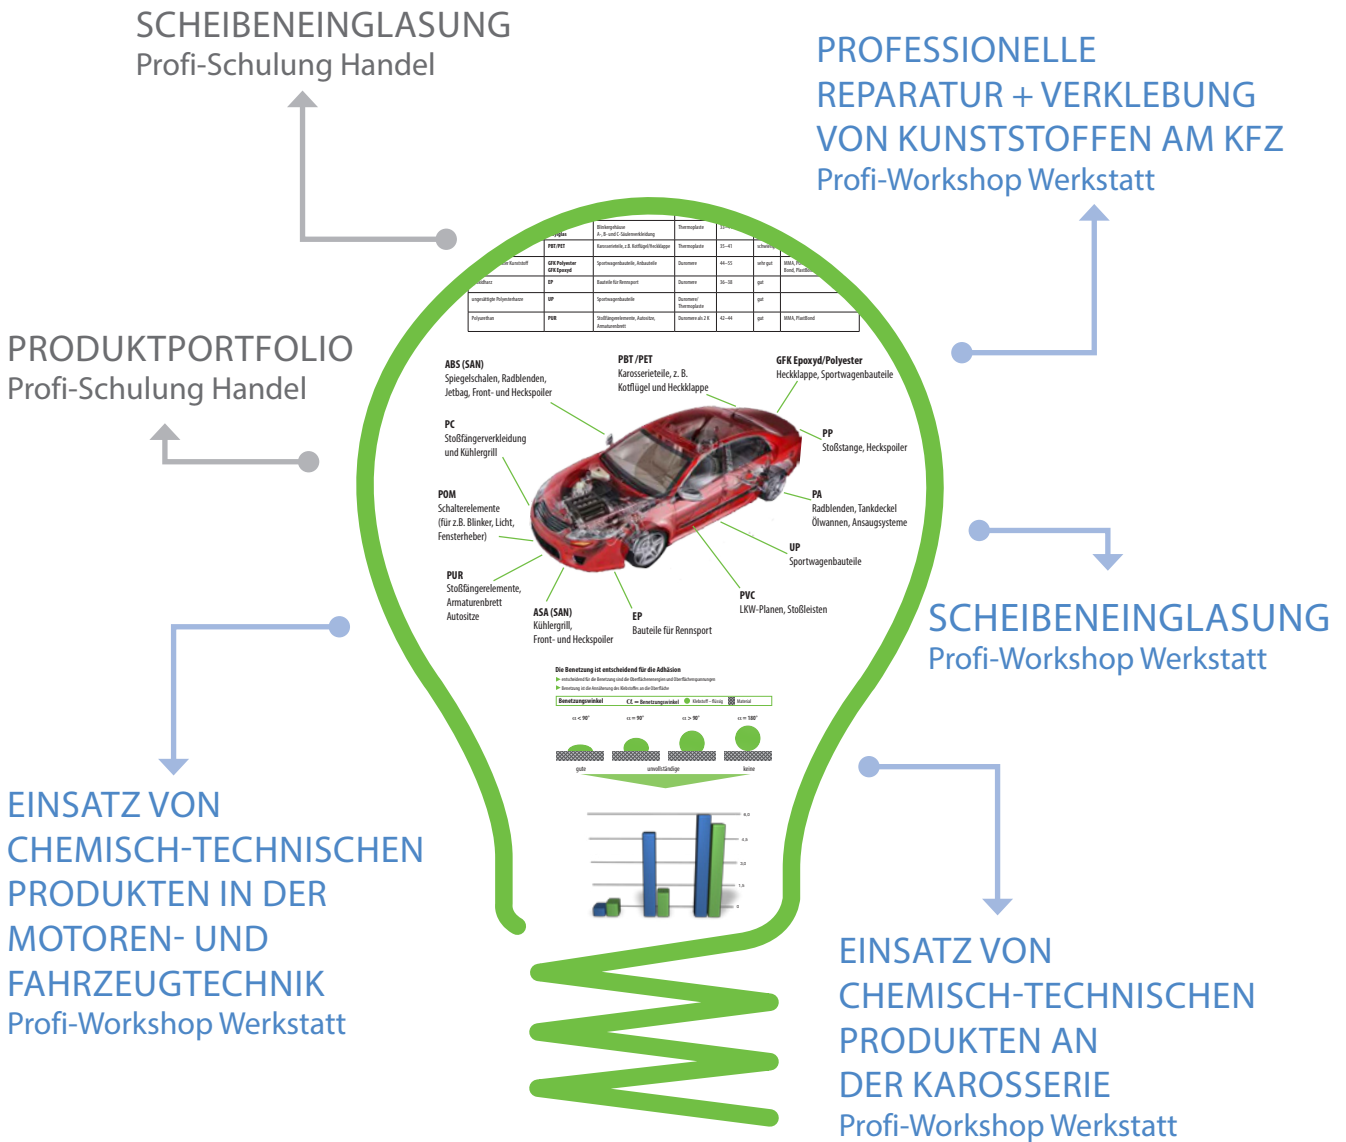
SCHEIBENEINGLASUNG
Profi-Schulung Handel

PROFESSIONELLE REPARATUR + VERKLEBUNG VON KUNSTSTOFFEN AM KFZ
Profi-Workshop Werkstatt

PRODUKTPORTFOLIO
Profi-Schulung Handel

| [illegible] | PBT/PET | Karosserieteile, z.B. Kotflügel/Heckklappe | Thermoplaste | 35–41 | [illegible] |
|---|---|---|---|---|---|
| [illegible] Kunststoff | GFK Polyester GFK Epoxyd | Sportwagenbauteile, Anbauteile | Duromere | 44–55 | sehr gut |
| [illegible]harz | EP | Bauteile für Rennsport | Duromere | 36–38 | gut |
| ungesättigte Polyesterharze | UP | Sportwagenbauteile | Duromere/ Thermoplaste | | gut |
| Polyurethan | PUR | Stoßfängerelemente, Autositze, Armaturenbrett | Duromere als 2 K | 42–44 | gut |

ABS (SAN)
Spiegelschalen, Radblenden, Jetbag, Front- und Heckspoiler

PBT /PET
Karosserieteile, z. B. Kotflügel und Heckklappe

GFK Epoxyd/Polyester
Heckklappe, Sportwagenbauteile

PC
Stoßfängerverkleidung und Kühlergrill

PP
Stoßstange, Heckspoiler

POM
Schalterelemente (für z.B. Blinker, Licht, Fensterheber)

PA
Radblenden, Tankdeckel Ölwannen, Ansaugsysteme

UP
Sportwagenbauteile

PUR
Stoßfängerelemente, Armaturenbrett Autositze

ASA (SAN)
Kühlergrill, Front- und Heckspoiler

EP
Bauteile für Rennsport

PVC
LKW-Planen, Stoßleisten

Die Benetzung ist entscheidend für die Adhäsion

Benetzungswinkel

$\alpha < 90°$ $\alpha = 90°$ $\alpha > 90°$ $\alpha = 180°$

gute unvollständige keine

SCHEIBENEINGLASUNG
Profi-Workshop Werkstatt

EINSATZ VON CHEMISCH-TECHNISCHEN PRODUKTEN IN DER MOTOREN- UND FAHRZEUGTECHNIK
Profi-Workshop Werkstatt

EINSATZ VON CHEMISCH-TECHNISCHEN PRODUKTEN AN DER KAROSSERIE
Profi-Workshop Werkstatt